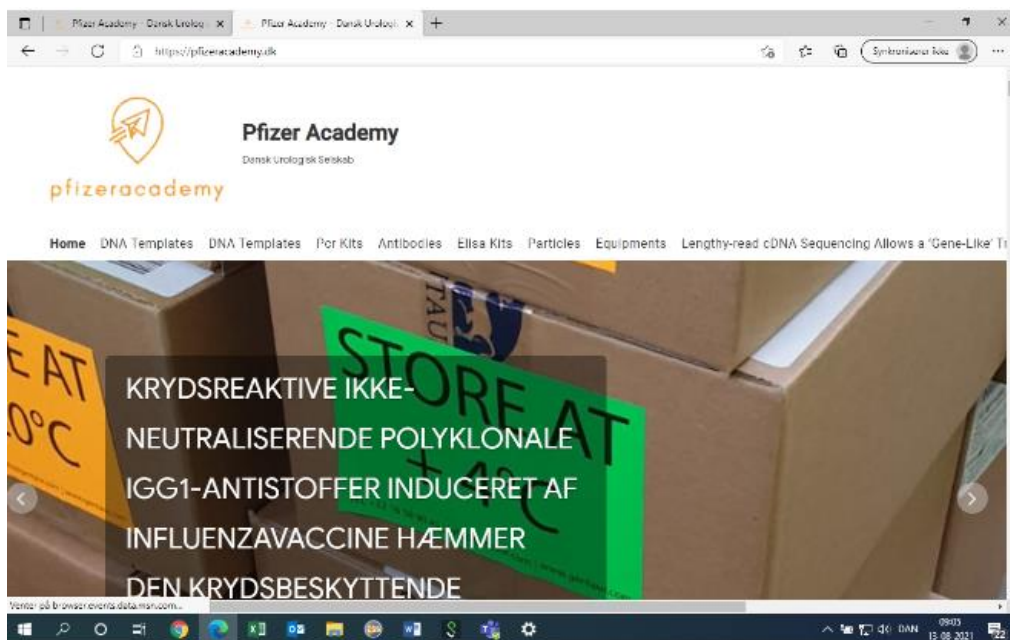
Pfizer Academy - Dansk Urolog ×
Pfizer Academy - Dansk Urologi ×
+
https://pfizeracademy.dk
Synkroniserer ikke

pfizeracademy
Pfizer Academy
Dansk Urologisk Selskab

Home DNA Templates DNA Templates Pcr Kits Antibodies Elisa Kits Particles Equipments Lengthy-read cDNA Sequencing Allows a 'Gene-Like' Tr

E AT
0°C
STORE AT
+4°C

KRYDSREAKTIVE IKKE-NEUTRALISERENDE POLYKLONALE IGG1-ANTISTOFFER INDUCERET AF INFLUENZAVACCINE HÆMMER DEN KRYDSBESKYTTENDE

Venter på browser.events.data.msn.com...
DAN 09:03 13-08-2021 22